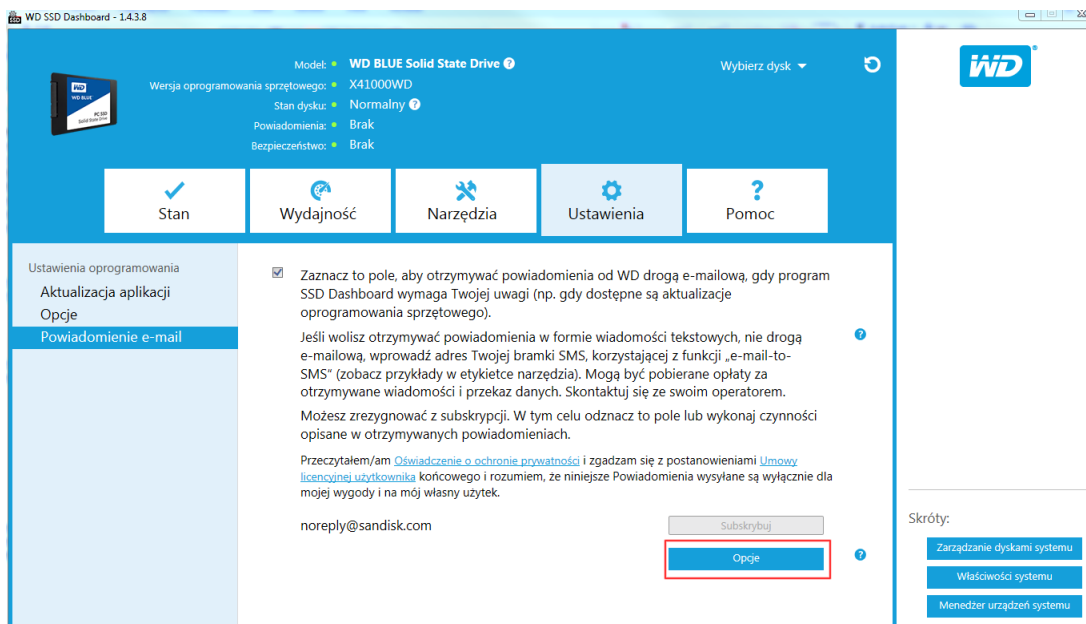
WD SSD Dashboard - 1.4.3.8

WD BLUE PC SSD Solid State Drive

Model: WD BLUE Solid State Drive ?
Wersja oprogramowania sprzętowego: X41000WD
Stan dysku: Normalny ?
Powiadomienia: Brak
Bezpieczeństwo: Brak

Wybierz dysk

WD

Stan
Wydajność
Narzędzia
Ustawienia
Pomoc

Ustawienia oprogramowania
Aktualizacja aplikacji
Opcje
Powiadomienie e-mail

Zaznacz to pole, aby otrzymywać powiadomienia od WD drogą e-mailową, gdy program SSD Dashboard wymaga Twojej uwagi (np. gdy dostępne są aktualizacje oprogramowania sprzętowego).

Jeśli wolisz otrzymywać powiadomienia w formie wiadomości tekstowych, nie drogą e-mailową, wprowadź adres Twojej bramki SMS, korzystającej z funkcji „e-mail-to-SMS" (zobacz przykłady w etykietce narzędzia). Mogą być pobierane opłaty za otrzymywane wiadomości i przekaz danych. Skontaktuj się ze swoim operatorem.

Możesz zrezygnować z subskrypcji. W tym celu odznacz to pole lub wykonaj czynności opisane w otrzymywanych powiadomieniach.

Przeczytałem/am Oświadczenie o ochronie prywatności i zgadzam się z postanowieniami Umowy licencyjnej użytkownika końcowego i rozumiem, że niniejsze Powiadomienia wysyłane są wyłącznie dla mojej wygody i na mój własny użytek.

?

noreply@sandisk.com
Subskrybuj
Opcje
?

Skróty:
Zarządzanie dyskami systemu
Właściwości systemu
Menedżer urządzeń systemu